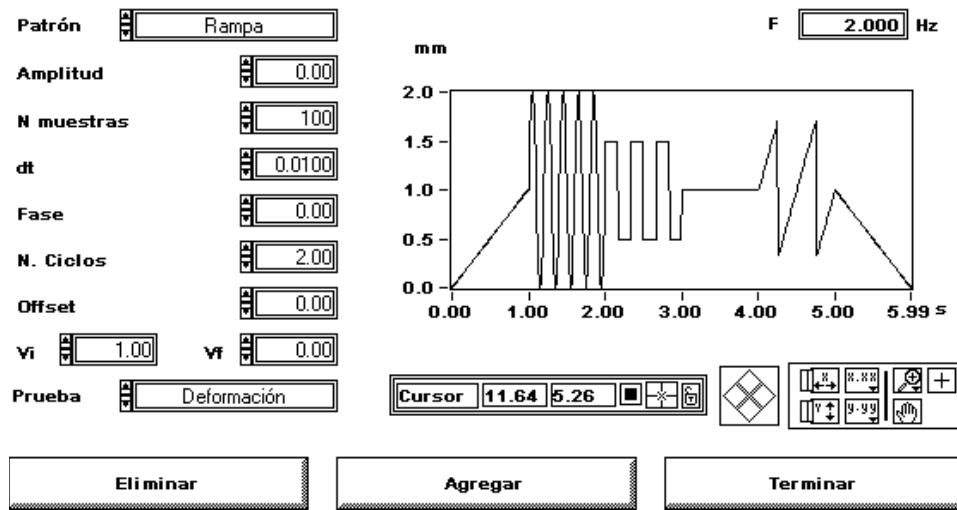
Patrón Rampa

Amplitud 0.00

N muestras 100

dt 0.0100

Fase 0.00

N. Ciclos 2.00

Offset 0.00

Vi 1.00 Vf 0.00

Prueba Deformación

F 2.000 Hz

mm

2.0
1.5
1.0
0.5
0.0

0.00 1.00 2.00 3.00 4.00 5.00 5.99 s

Cursor 11.64 5.26

x.xx
y.yy

Eliminar

Agregar

Terminar